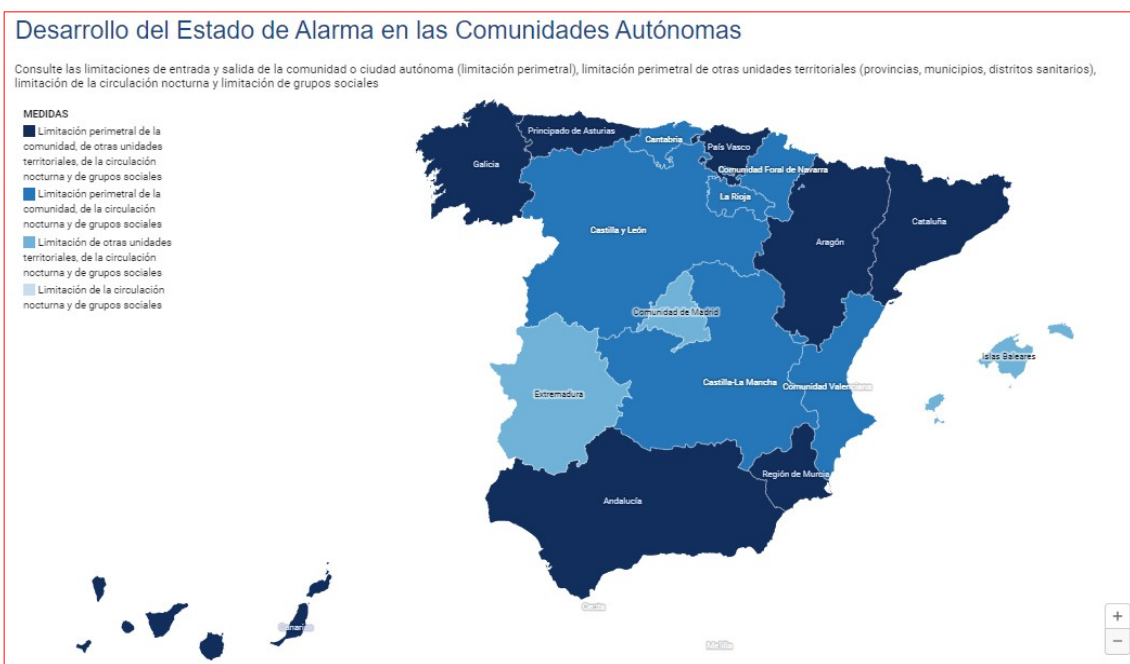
Desarrollo del Estado de Alarma en las Comunidades Autónomas

Consulte las limitaciones de entrada y salida de la comunidad o ciudad autónoma (limitación perimetral), limitación perimetral de otras unidades territoriales (provincias, municipios, distritos sanitarios), limitación de la circulación nocturna y limitación de grupos sociales

MEDIDAS
Limitación perimetral de la comunidad, de otras unidades territoriales, de la circulación nocturna y de grupos sociales
Limitación perimetral de la comunidad, de la circulación nocturna y de grupos sociales
Limitación de otras unidades territoriales, de la circulación nocturna y de grupos sociales
Limitación de la circulación nocturna y de grupos sociales

Principado de Asturias
Cantabria
País Vasco
Galicia
Comunidad Foral de Navarra
La Rioja
Castilla y León
Cataluña
Aragón
Comunidad de Madrid
Islas Baleares
Castilla-La Mancha
Comunidad Valenciana
Extremadura
Región de Murcia
Andalucía
Ceuta
Canarias
Melilla
+
−